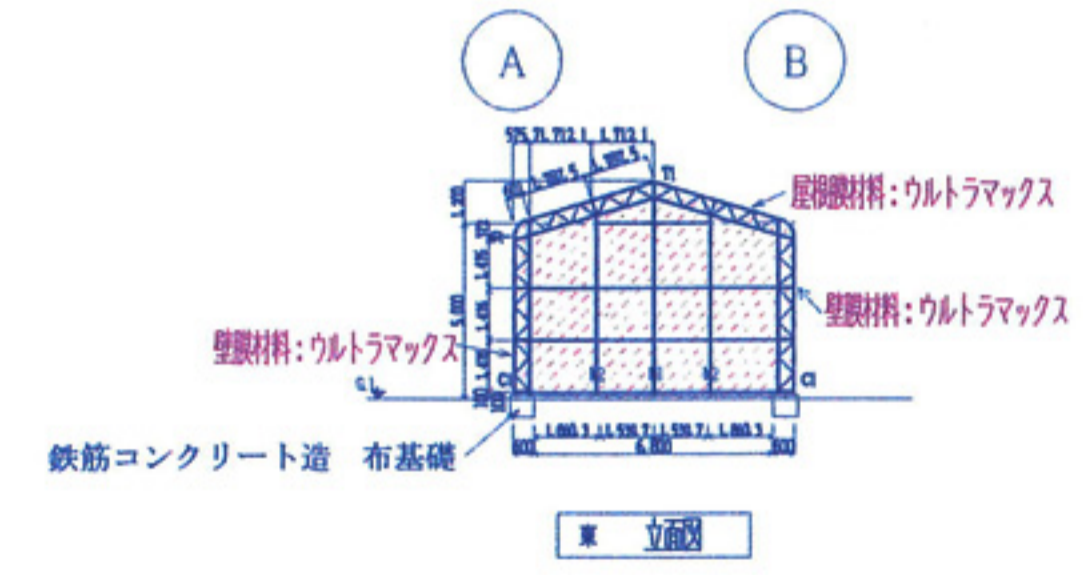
A

B

575 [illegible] 712 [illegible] 712

T1

屋根膜材料：ウルトラマックス

壁膜材料：ウルトラマックス

壁膜材料：ウルトラマックス

5,100

C1

C1

GL

鉄筋コンクリート造　布基礎

1,060.5 1,530.7 1,530.7 1,060.5

600 6,000 600

東　立面図